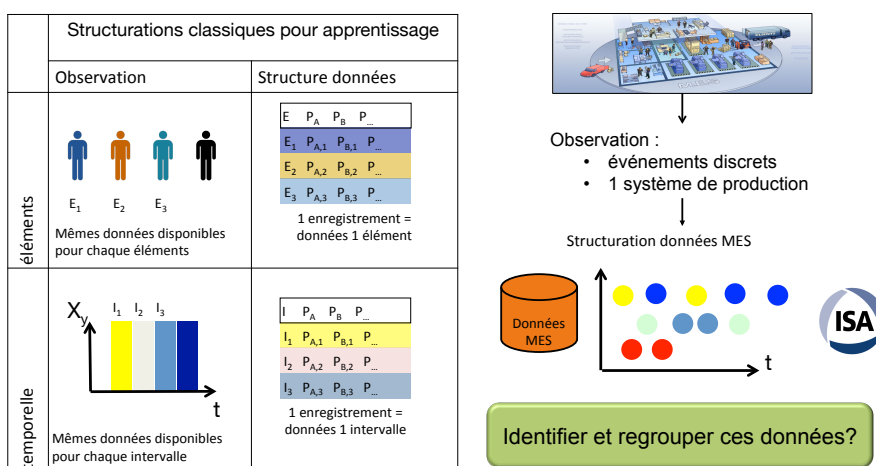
| | Structurations classiques pour apprentissage | |
|---|---|---|
| | Observation | Structure données |
| éléments | $E_1$ $E_2$ $E_3$ Mêmes données disponibles pour chaque éléments | E $P_A$ $P_B$ $P_{...}$ / $E_1$ $P_{A,1}$ $P_{B,1}$ $P_{...}$ / $E_2$ $P_{A,2}$ $P_{B,2}$ $P_{...}$ / $E_3$ $P_{A,3}$ $P_{B,3}$ $P_{...}$ 1 enregistrement = données 1 élément |
| emporelle | $X_y$ $I_1$ $I_2$ $I_3$ t Mêmes données disponibles pour chaque intervalle | I $P_A$ $P_B$ $P_{...}$ / $I_1$ $P_{A,1}$ $P_{B,1}$ $P_{...}$ / $I_2$ $P_{A,2}$ $P_{B,2}$ $P_{...}$ / $I_3$ $P_{A,3}$ $P_{B,3}$ $P_{...}$ 1 enregistrement = données 1 intervalle |

Observation :
• événements discrets
• 1 système de production

Structuration données MES

Données MES

t

ISA

Identifier et regrouper ces données?